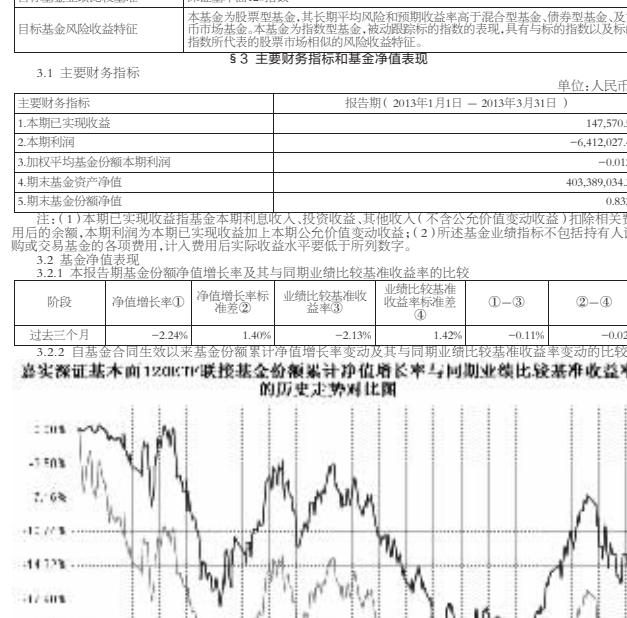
| 目标基金风险收益特征 | 本基金为股票型基金，其长期平均风险和预期收益率高于混合型基金、债券型基金、及货币市场基金。本基金为指数型基金，被动跟踪标的指数的表现，具有与标的指数以及标的指数所代表的股票市场相似的风险收益特征。 |
|---|---|

§3 主要财务指标和基金净值表现

3.1 主要财务指标

单位：人民币

| 主要财务指标 | 报告期（2013年1月1日 — 2013年3月31日） |
|---|---|
| 1.本期已实现收益 | 147,570.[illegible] |
| 2.本期利润 | −6,412,027.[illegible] |
| 3.加权平均基金份额本期利润 | −0.01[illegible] |
| 4.期末基金资产净值 | 403,389,034.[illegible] |
| 5.期末基金份额净值 | 0.83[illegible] |

注：（1）本期已实现收益指基金本期利息收入、投资收益、其他收入（不含公允价值变动收益）扣除相关费用后的余额，本期利润为本期已实现收益加上本期公允价值变动收益；（2）所述基金业绩指标不包括持有人认购或交易基金的各项费用，计入费用后实际收益水平要低于所列数字。

3.2 基金净值表现

3.2.1 本报告期基金份额净值增长率及其与同期业绩比较基准收益率的比较

| 阶段 | 净值增长率① | 净值增长率标准差② | 业绩比较基准收益率③ | 业绩比较基准收益率标准差④ | ①−③ | ②−④ |
|---|---|---|---|---|---|---|
| 过去三个月 | −2.24% | 1.40% | −2.13% | 1.42% | −0.11% | −0.02 |

3.2.2 自基金合同生效以来基金份额累计净值增长率变动及其与同期业绩比较基准收益率变动的比较

嘉实深证基本面120ETF联接基金份额累计净值增长率与同期业绩比较基准收益率的历史走势对比图

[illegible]
-7.50%
-12.77%
-14.72%
-17.60%